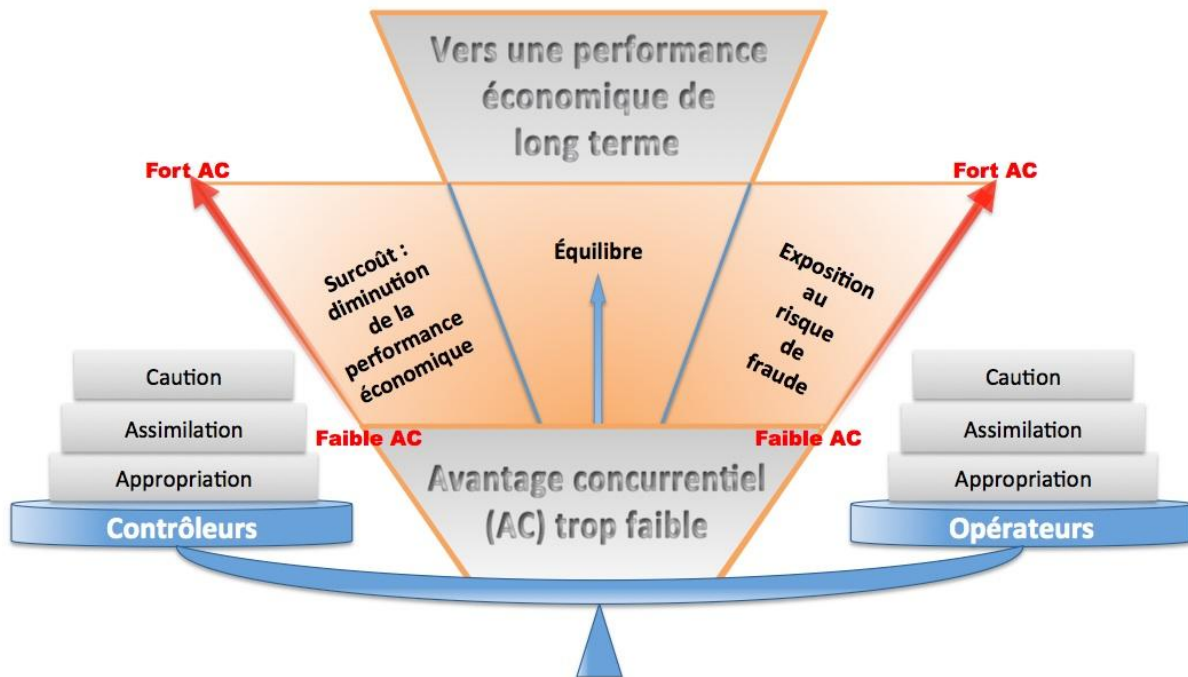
Vers une performance économique de long terme

Fort AC

Fort AC

Surcoût : diminution de la performance économique

Équilibre

Exposition au risque de fraude

Caution
Assimilation
Appropriation
Contrôleurs

Faible AC

Faible AC

Avantage concurrentiel (AC) trop faible

Caution
Assimilation
Appropriation
Opérateurs